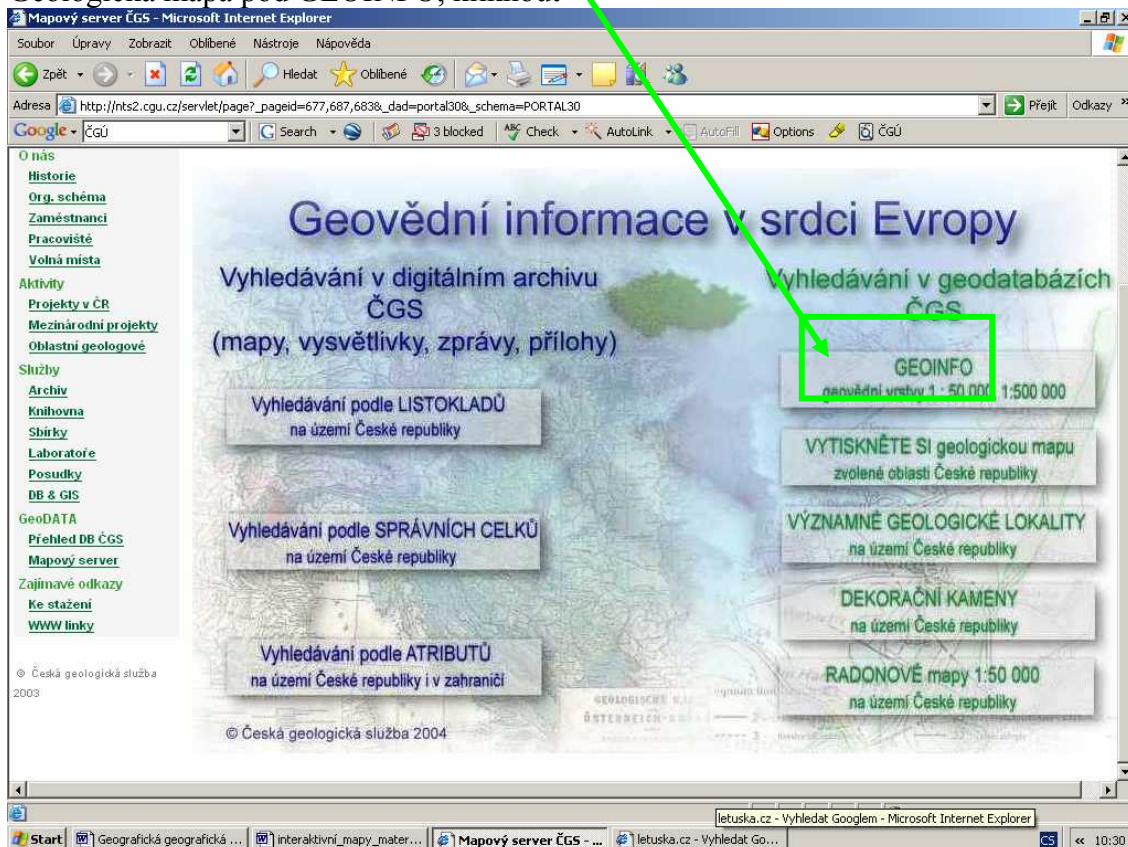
Geologická mapa pod GEOINFO, mimoň.

Mapový server ČGS - Microsoft Internet Explorer

Soubor Úpravy Zobrazit Oblíbené Nástroje Nápověda

Zpět Hledat Oblíbené

Adresa http://nts2.cgu.cz/servlet/page?_pageid=677,687,683&_dad=portal30&_schema=PORTAL30 Přejít Odkazy

Google ČGÚ Search 3 blocked Check AutoLink AutoFill Options ČGÚ

O nás
Historie
Org. schéma
Zaměstnanci
Pracoviště
Volná místa
Aktivity
Projekty v ČR
Mezinárodní projekty
Oblastní geologové
Služby
Archiv
Knihovna
Sbírky
Laboratoře
Posudky
DB & GIS
GeoDATA
Přehled DB ČGS
Mapový server
Zajímavé odkazy
Ke stažení
WWW linky

© Česká geologická služba 2003

Geovědní informace v srdci Evropy

Vyhledávání v digitálním archivu ČGS (mapy, vysvětlivky, zprávy, přílohy)

Vyhledávání podle LISTOKLADŮ na území České republiky

Vyhledávání podle SPRÁVNÍCH CELKŮ na území České republiky

Vyhledávání podle ATRIBUTŮ na území České republiky i v zahraničí

© Česká geologická služba 2004

Vyhledávání v geodatabázích ČGS

GEOINFO geovědní vrstvy 1 : 50 000, 1:500 000

VYTISKNĚTE SI geologickou mapu zvolené oblasti České republiky

VÝZNAMNÉ GEOLOGICKÉ LOKALITY na území České republiky

DEKORAČNÍ KAMENY na území České republiky

RADONOVÉ mapy 1:50 000 na území České republiky

letuska.cz - Vyhledat Googlem - Microsoft Internet Explorer

Start Geografická geografická ... interaktivní_mapy_mater... Mapový server ČGS - ... letuska.cz - Vyhledat Go... CS « 10:30